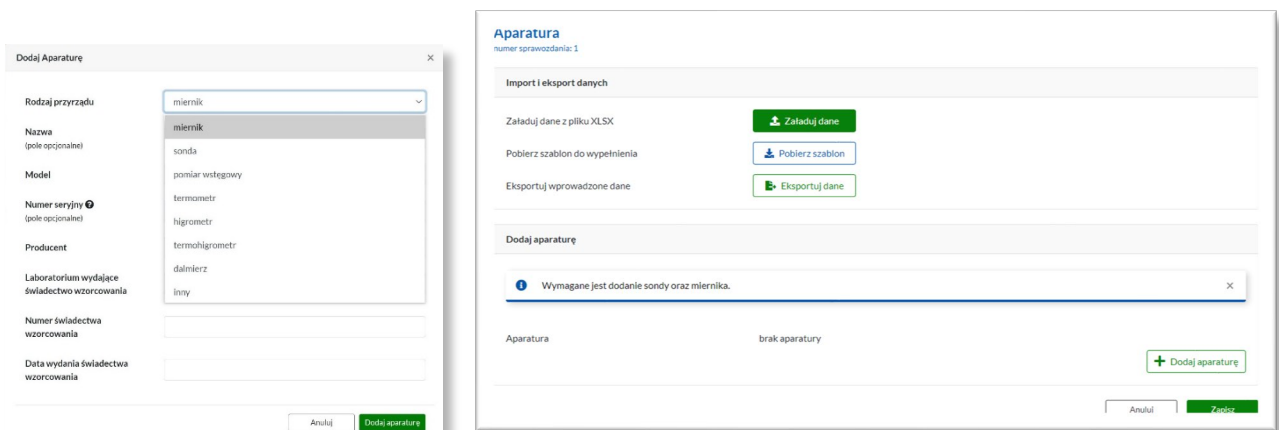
Dodaj Aparaturę ×

Rodzaj przyrządu
miernik

miernik
sonda
pomiar wstęgowy
termometr
higrometr
termohigrometr
dalmierz
inny

Nazwa
(pole opcjonalne)

Model

Numer seryjny
(pole opcjonalne)

Producent

Laboratorium wydające świadectwo wzorcowania

Numer świadectwa wzorcowania

Data wydania świadectwa wzorcowania

Anuluj
Dodaj aparaturę

Aparatura
numer sprawozdania: 1

Import i eksport danych

Załaduj dane z pliku XLSX
Załaduj dane

Pobierz szablon do wypełnienia
Pobierz szablon

Eksportuj wprowadzone dane
Eksportuj dane

Dodaj aparaturę

Wymagane jest dodanie sondy oraz miernika. ×

Aparatura
brak aparatury

Dodaj aparaturę

Anuluj
Zapisz